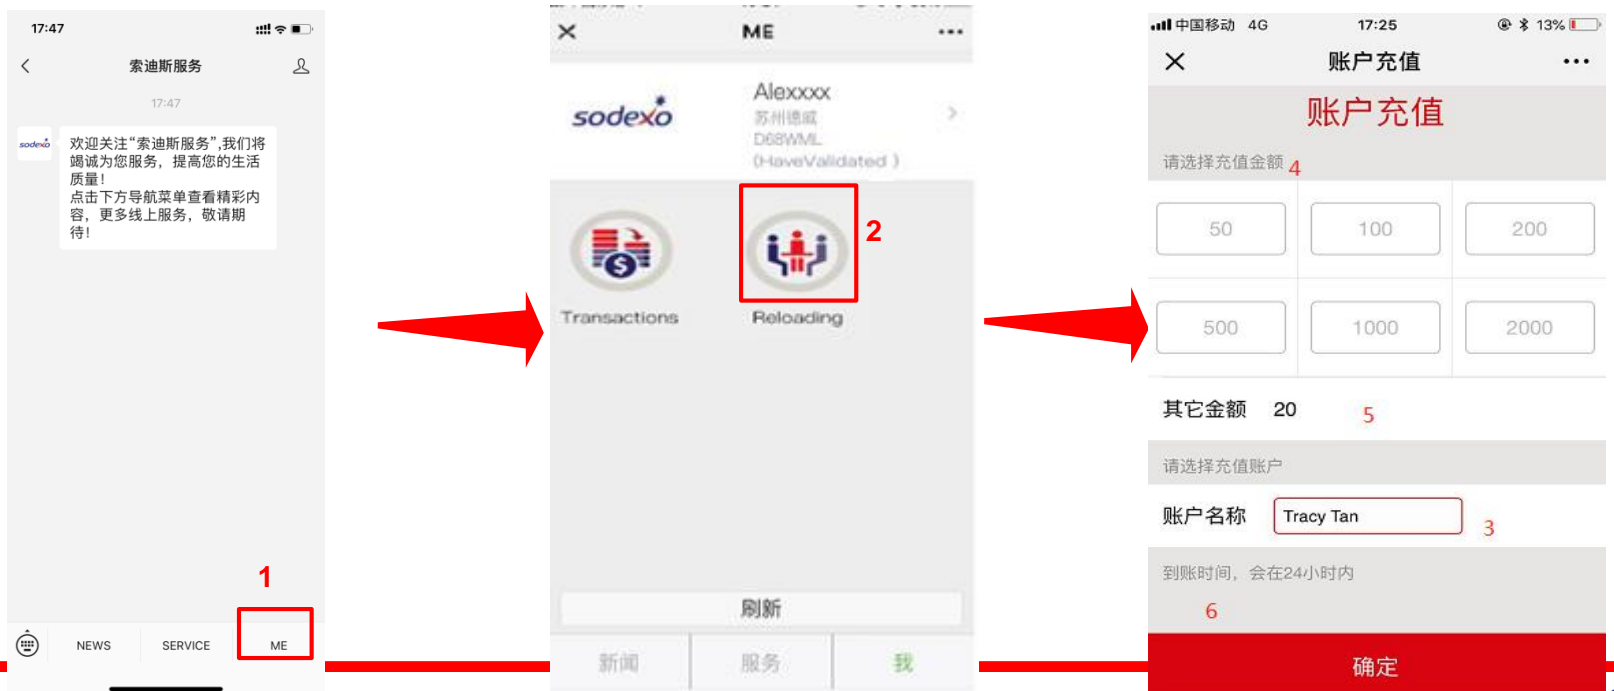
17:47

索迪斯服务

17:47

sodexo

欢迎关注"索迪斯服务",我们将竭诚为您服务，提高您的生活质量!
点击下方导航菜单查看精彩内容，更多线上服务，敬请期待!

1

NEWS SERVICE ME

ME

sodexo

Alexxxx
苏州德威
D68WML
(HaveValidated)

Transactions

Reloading

2

刷新

新闻 服务 我

中国移动 4G 17:25 13%

账户充值

账户充值

请选择充值金额 4

| 50 | 100 | 200 |
|---|---|---|
| 500 | 1000 | 2000 |

其它金额 20 5

请选择充值账户

账户名称 Tracy Tan 3

到账时间，会在24小时内

6

确定